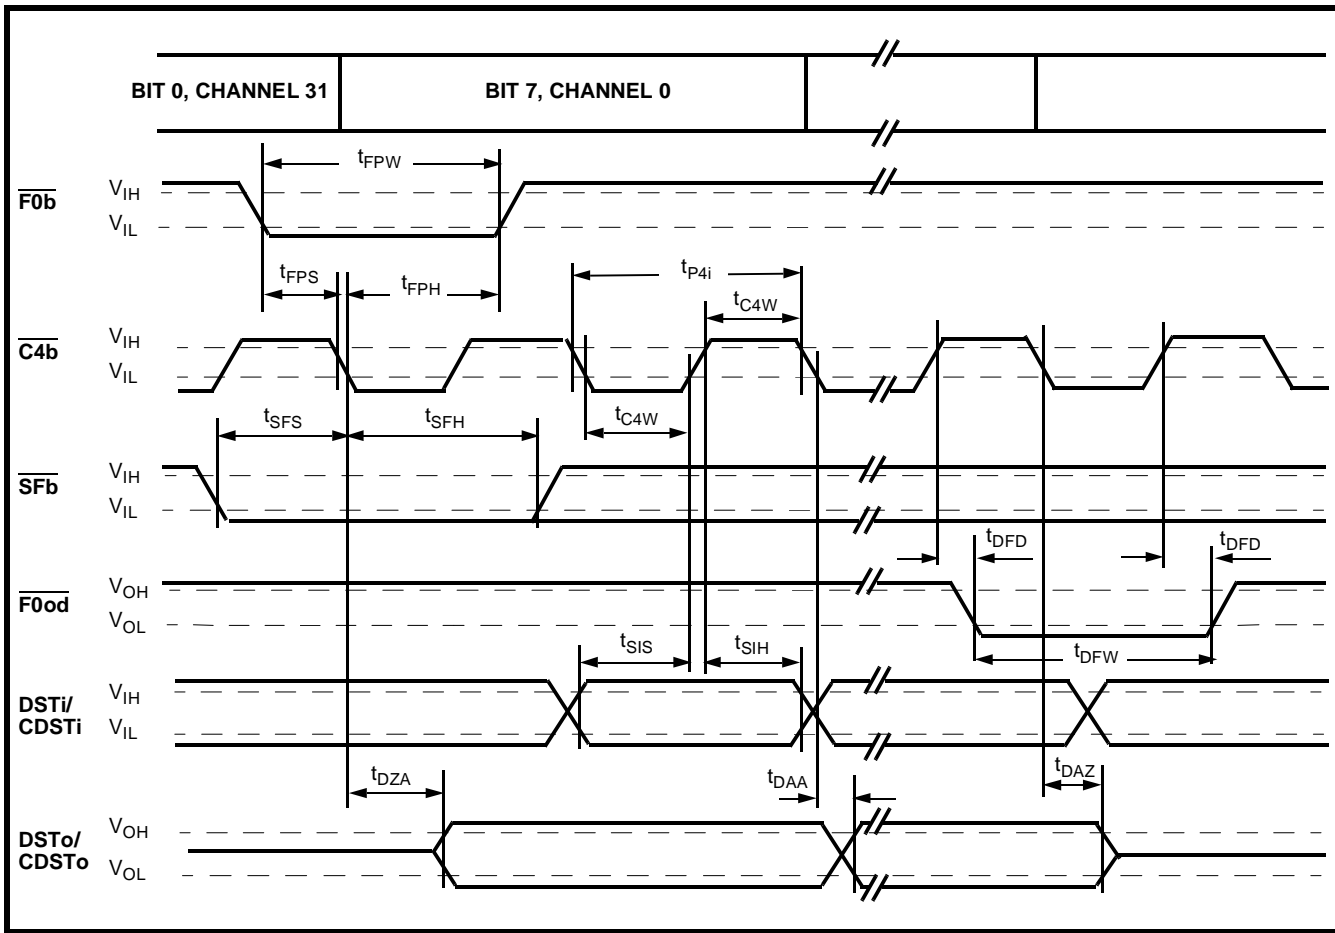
BIT 0, CHANNEL 31

BIT 7, CHANNEL 0

$t_{FPW}$

$\overline{F0b}$ $V_{IH}$ $V_{IL}$

$t_{FPS}$ $t_{FPH}$

$t_{P4i}$

$t_{C4W}$

$\overline{C4b}$ $V_{IH}$ $V_{IL}$

$t_{SFS}$ $t_{SFH}$ $t_{C4W}$

$\overline{SFb}$ $V_{IH}$ $V_{IL}$

$t_{DFD}$ $t_{DFD}$

$\overline{F0od}$ $V_{OH}$ $V_{OL}$

$t_{SIS}$ $t_{SIH}$

$t_{DFW}$

DSTi/ CDSTi $V_{IH}$ $V_{IL}$

$t_{DZA}$ $t_{DAA}$ $t_{DAZ}$

DSTo/ CDSTo $V_{OH}$ $V_{OL}$